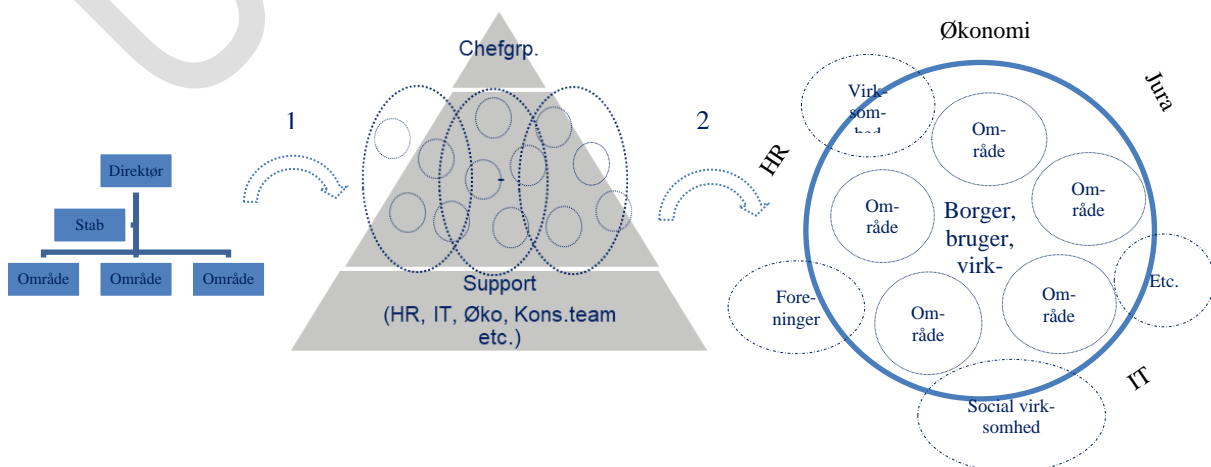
Direktør

Stab

Område

Område

Område

1

Chefgrp.

-

Support
(HR, IT, Øko, Kons.team etc.)

2

Økonomi

Jura

HR

IT

Virk-som-hed

Om-råde

Om-råde

Om-råde

Borger, bruger, virk-

Om-råde

Om-råde

Etc.

Fore-ninger

Social virk-somhed